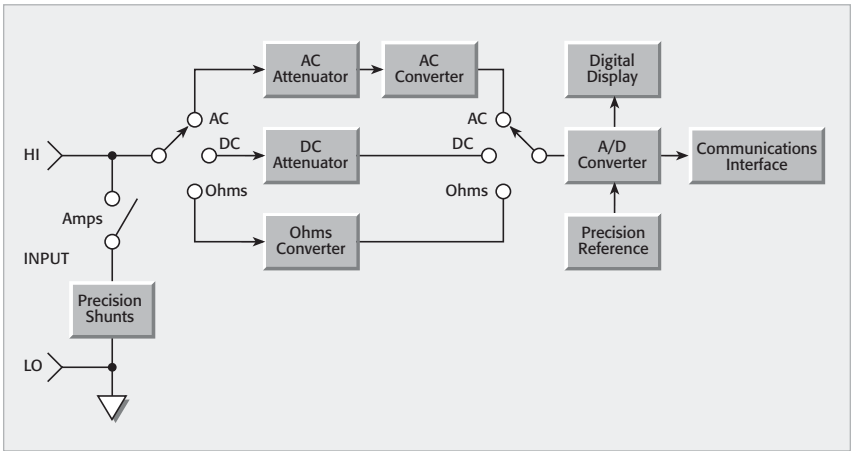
AC Attenuator

AC Converter

Digital Display

AC

AC

HI

DC

DC Attenuator

DC

A/D Converter

Communications Interface

Ohms

Ohms

Amps

INPUT

Ohms Converter

Precision Reference

Precision Shunts

LO